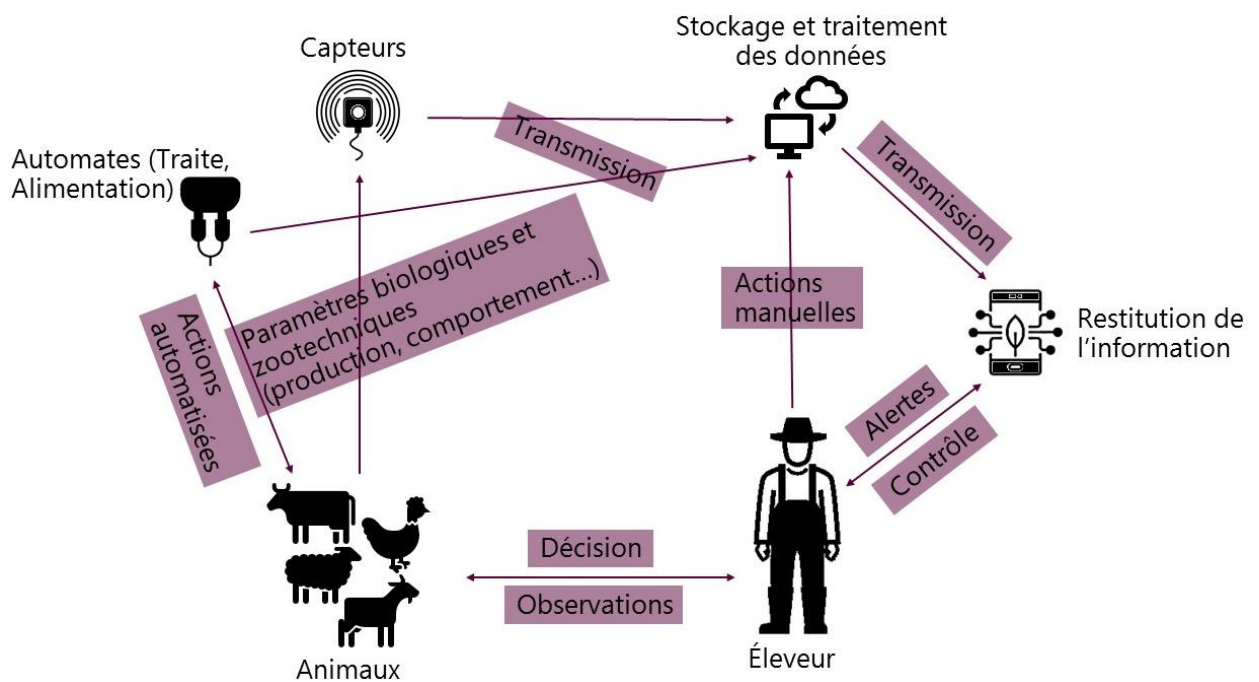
Capteurs

Stockage et traitement des données

Automates (Traite, Alimentation)

Transmission

Transmission

Paramètres biologiques et zootechniques (production, comportement…)

Actions automatisées

Actions manuelles

Restitution de l'information

Alertes

Contrôle

Décision

Observations

Animaux

Éleveur